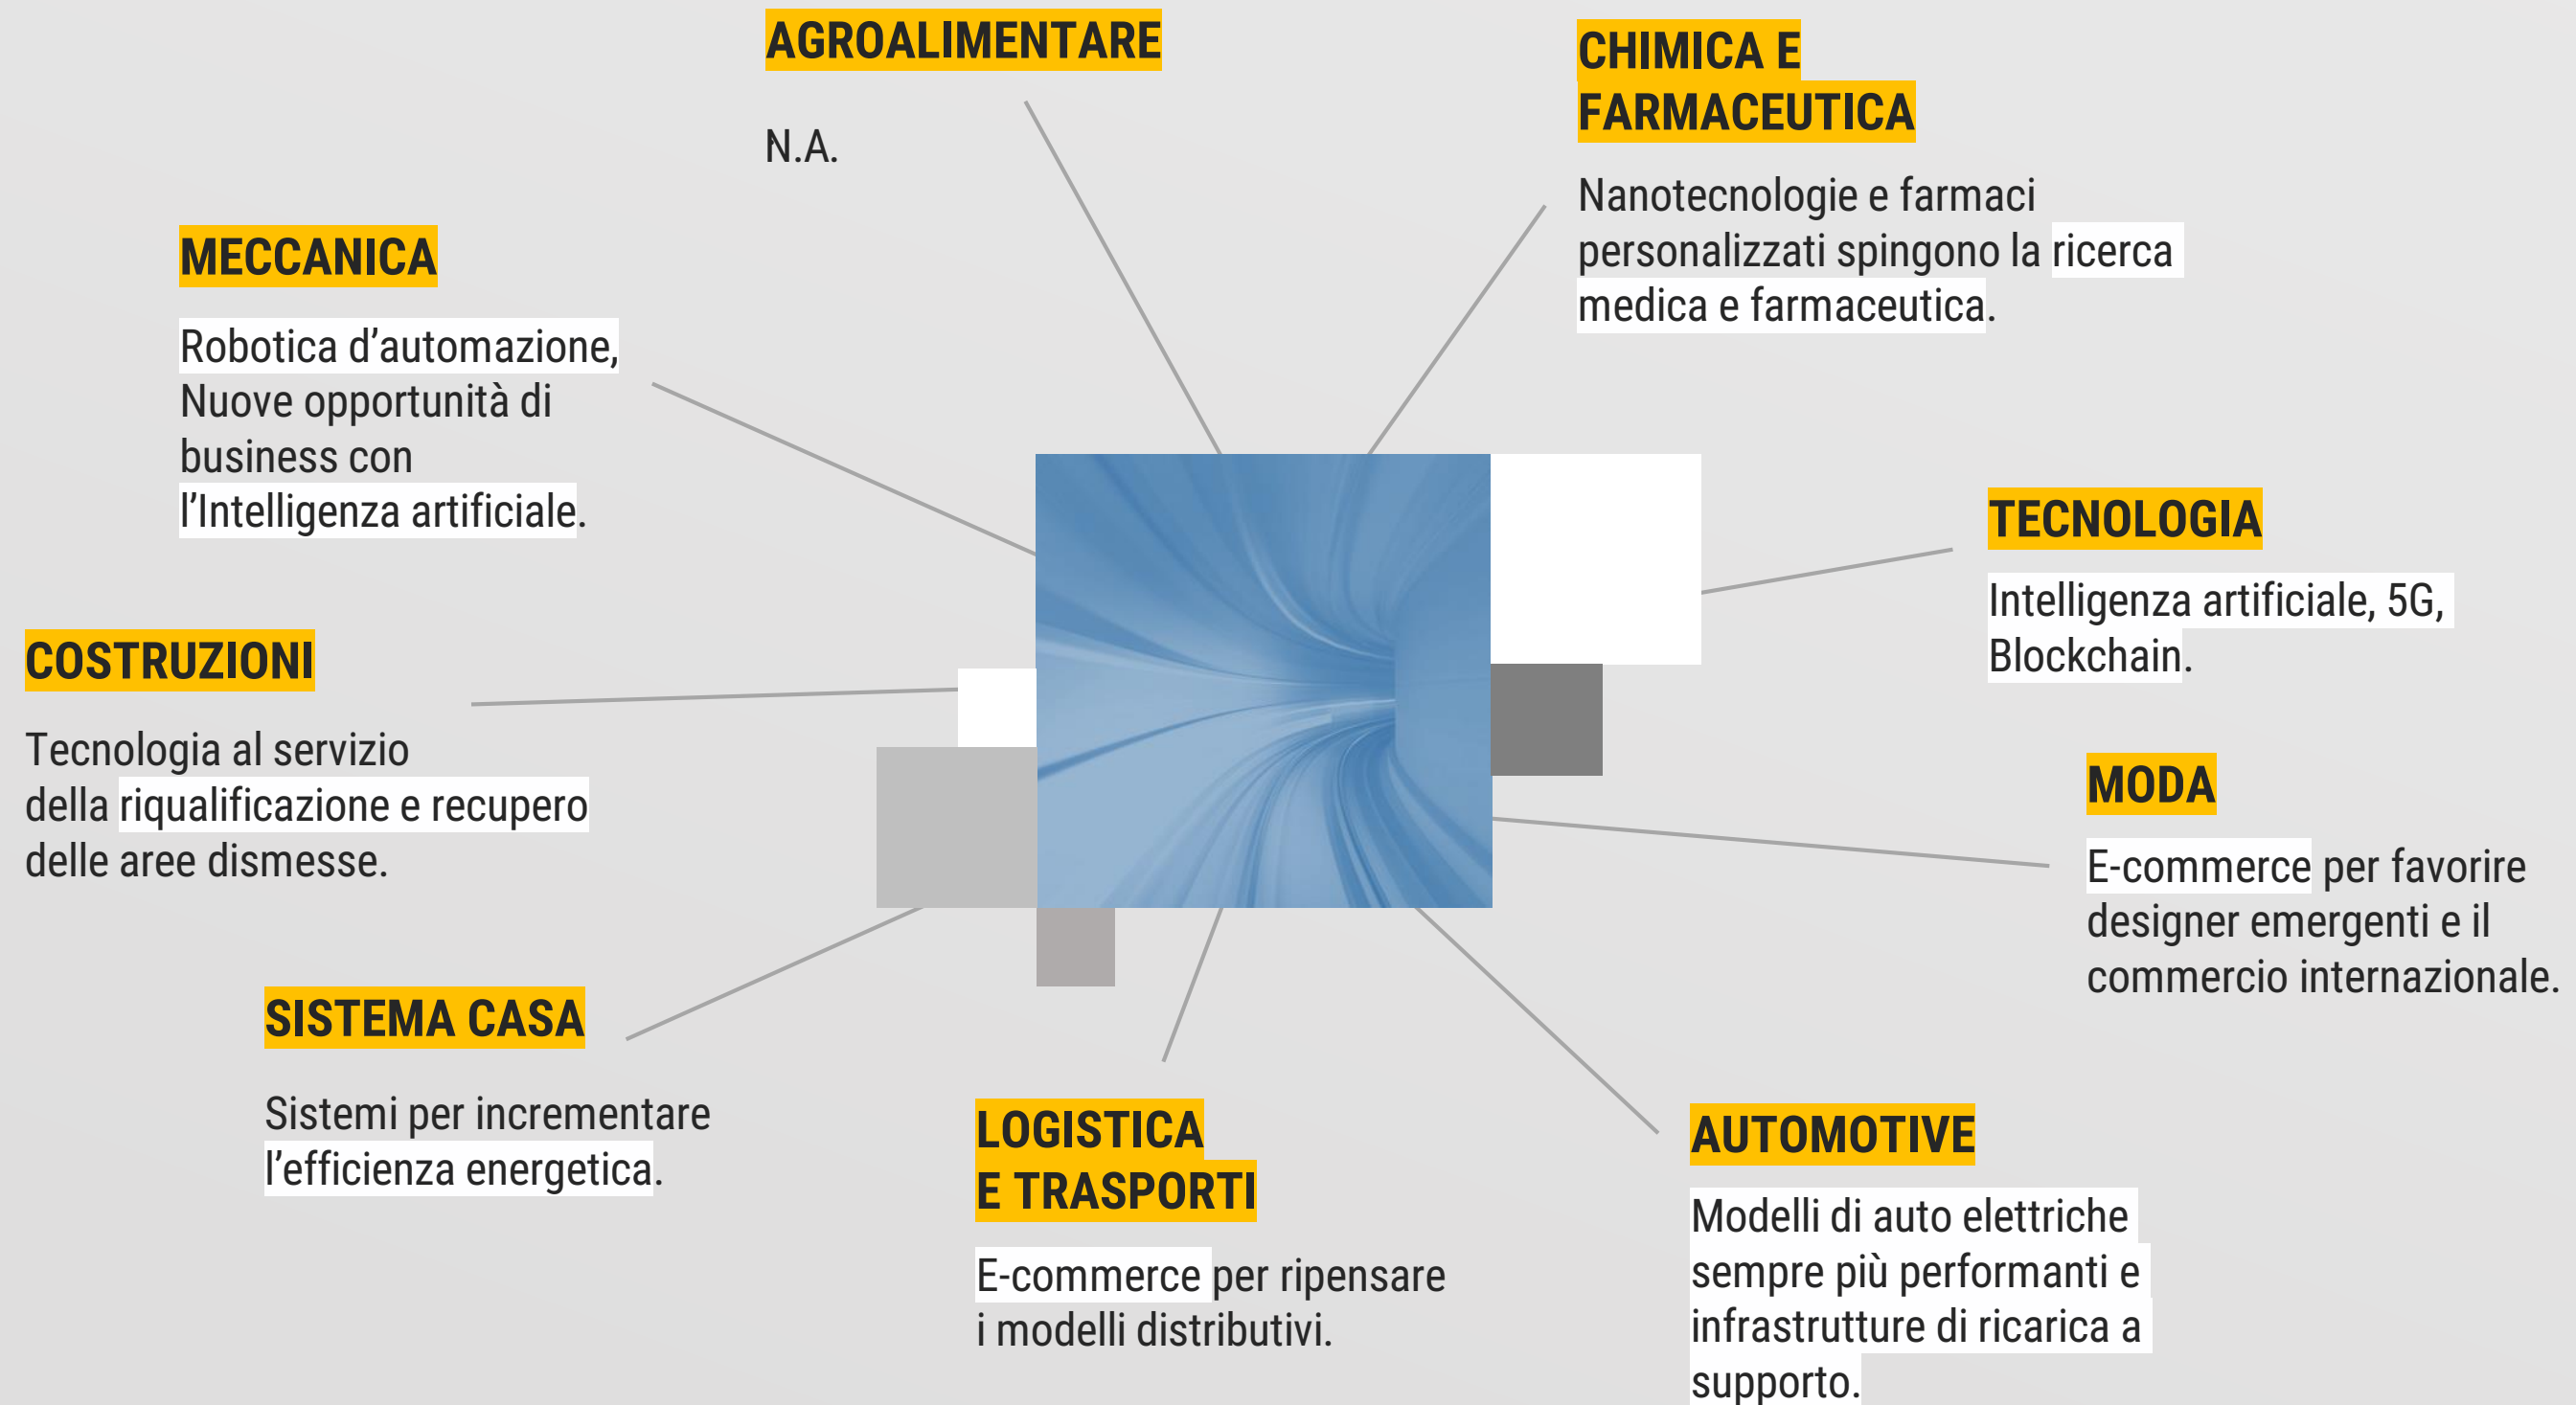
AGROALIMENTARE

N.A.

CHIMICA E FARMACEUTICA

Nanotecnologie e farmaci personalizzati spingono la ricerca medica e farmaceutica.

MECCANICA

Robotica d'automazione, Nuove opportunità di business con l'Intelligenza artificiale.

TECNOLOGIA

Intelligenza artificiale, 5G, Blockchain.

COSTRUZIONI

Tecnologia al servizio della riqualificazione e recupero delle aree dismesse.

MODA

E-commerce per favorire designer emergenti e il commercio internazionale.

SISTEMA CASA

Sistemi per incrementare l'efficienza energetica.

LOGISTICA E TRASPORTI

E-commerce per ripensare i modelli distributivi.

AUTOMOTIVE

Modelli di auto elettriche sempre più performanti e infrastrutture di ricarica a supporto.